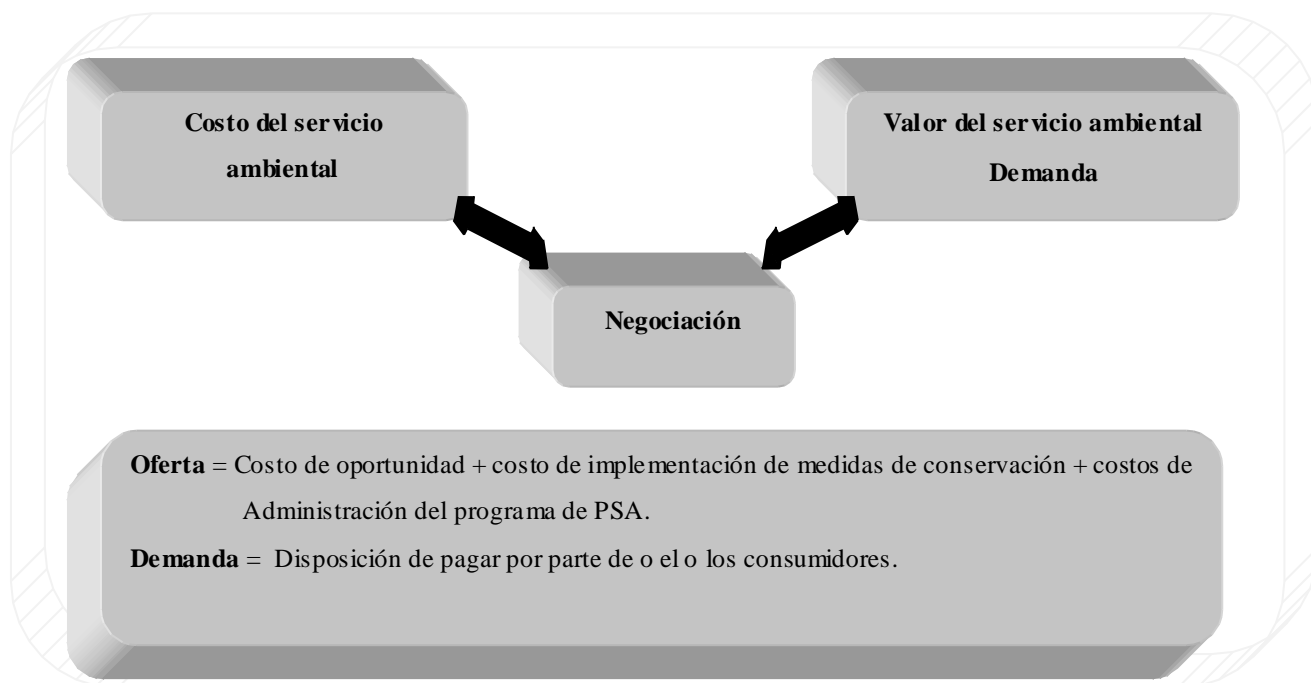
Costo del servicio ambiental

Valor del servicio ambiental
Demanda

Negociación

**Oferta** = Costo de oportunidad + costo de implementación de medidas de conservación + costos de Administración del programa de PSA.

**Demanda** = Disposición de pagar por parte de o el o los consumidores.